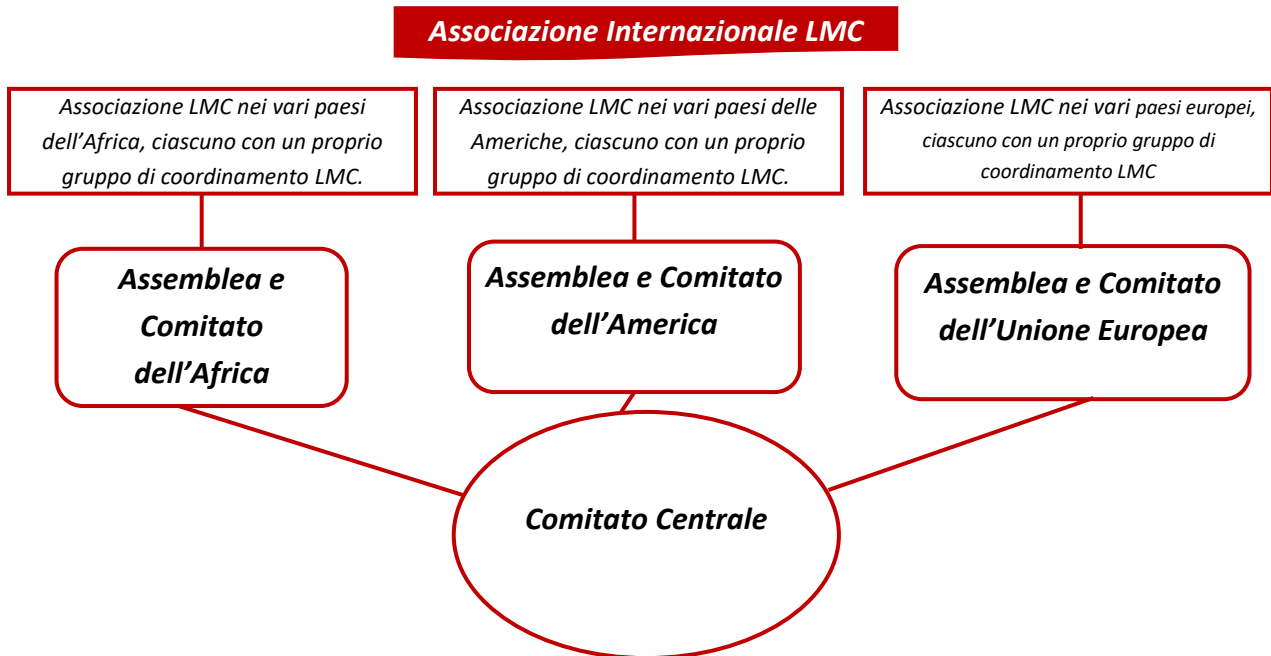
Associazione Internazionale LMC

Associazione LMC nei vari paesi dell’Africa, ciascuno con un proprio gruppo di coordinamento LMC.

Associazione LMC nei vari paesi delle Americhe, ciascuno con un proprio gruppo di coordinamento LMC.

Associazione LMC nei vari paesi europei, ciascuno con un proprio gruppo di coordinamento LMC

Assemblea e Comitato dell’Africa

Assemblea e Comitato dell’America

Assemblea e Comitato dell’Unione Europea

Comitato Centrale